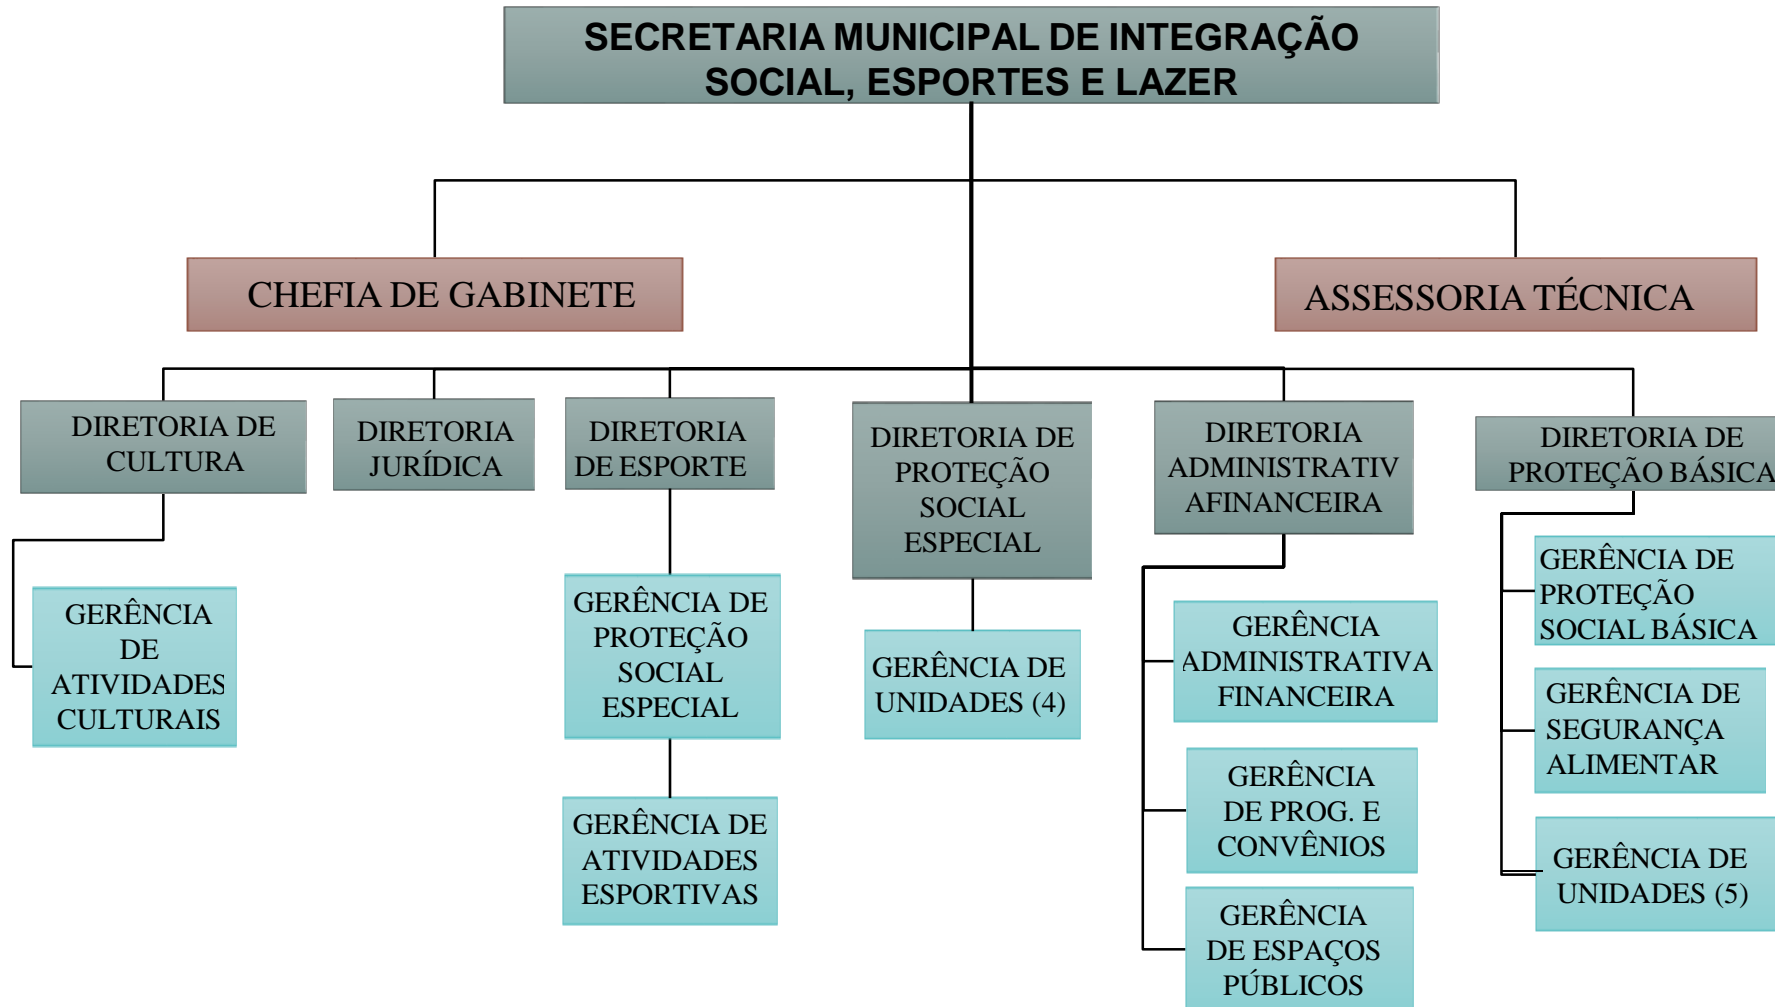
SECRETARIA MUNICIPAL DE INTEGRAÇÃO SOCIAL, ESPORTES E LAZER

CHEFIA DE GABINETE

ASSESSORIA TÉCNICA

DIRETORIA DE CULTURA

GERÊNCIA DE ATIVIDADES CULTURAIS

DIRETORIA JURÍDICA

DIRETORIA DE ESPORTE

GERÊNCIA DE PROTEÇÃO SOCIAL ESPECIAL

GERÊNCIA DE ATIVIDADES ESPORTIVAS

DIRETORIA DE PROTEÇÃO SOCIAL ESPECIAL

GERÊNCIA DE UNIDADES (4)

DIRETORIA ADMINISTRATIV AFINANCEIRA

GERÊNCIA ADMINISTRATIVA FINANCEIRA

GERÊNCIA DE PROG. E CONVÊNIOS

GERÊNCIA DE ESPAÇOS PÚBLICOS

DIRETORIA DE PROTEÇÃO BÁSICA

GERÊNCIA DE PROTEÇÃO SOCIAL BÁSICA

GERÊNCIA DE SEGURANÇA ALIMENTAR

GERÊNCIA DE UNIDADES (5)